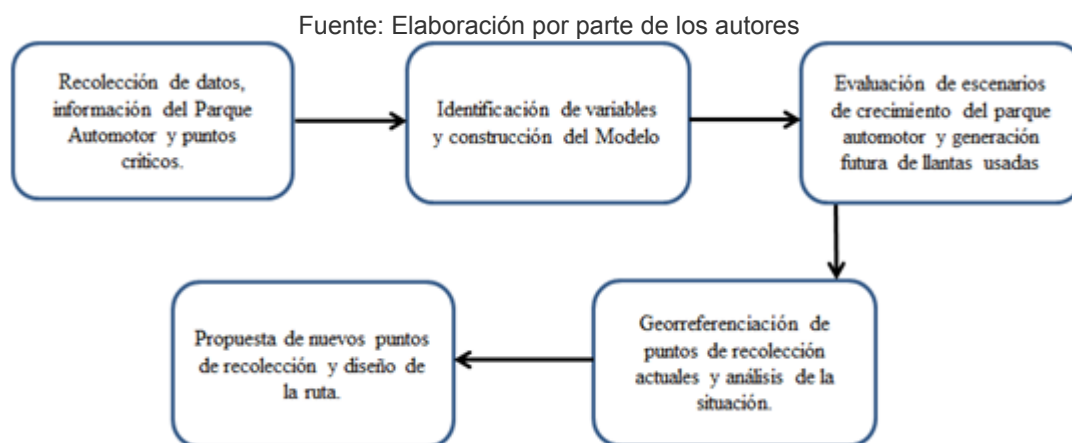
Fuente: Elaboración por parte de los autores

Recolección de datos, información del Parque Automotor y puntos críticos.

Identificación de variables y construcción del Modelo

Evaluación de escenarios de crecimiento del parque automotor y generación futura de llantas usadas

Georreferenciación de puntos de recolección actuales y análisis de la situación.

Propuesta de nuevos puntos de recolección y diseño de la ruta.